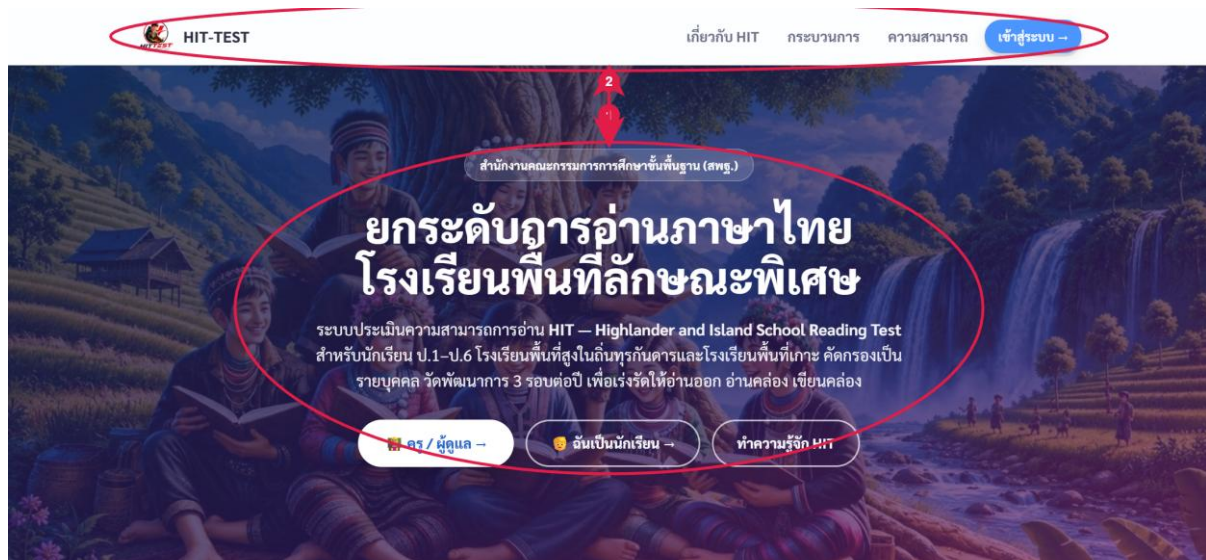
HIT-TEST

เกี่ยวกับ HIT  กระบวนการ  ความสามารถ  เข้าสู่ระบบ →

2

1

สำนักงานคณะกรรมการการศึกษาขั้นพื้นฐาน (สพฐ.)

ยกระดับการอ่านภาษาไทย
โรงเรียนพื้นที่ลักษณะพิเศษ

ระบบประเมินความสามารถการอ่าน HIT — Highlander and Island School Reading Test สำหรับนักเรียน ป.1–ป.6 โรงเรียนพื้นที่สูงในถิ่นทุรกันดารและโรงเรียนพื้นที่เกาะ คัดกรองเป็นรายบุคคล วัดพัฒนาการ 3 รอบต่อปี เพื่อเร่งรัดให้อ่านออก อ่านคล่อง เขียนคล่อง

ครู / ผู้ดูแล →  ฉันเป็นนักเรียน →  ทำความรู้จัก HIT